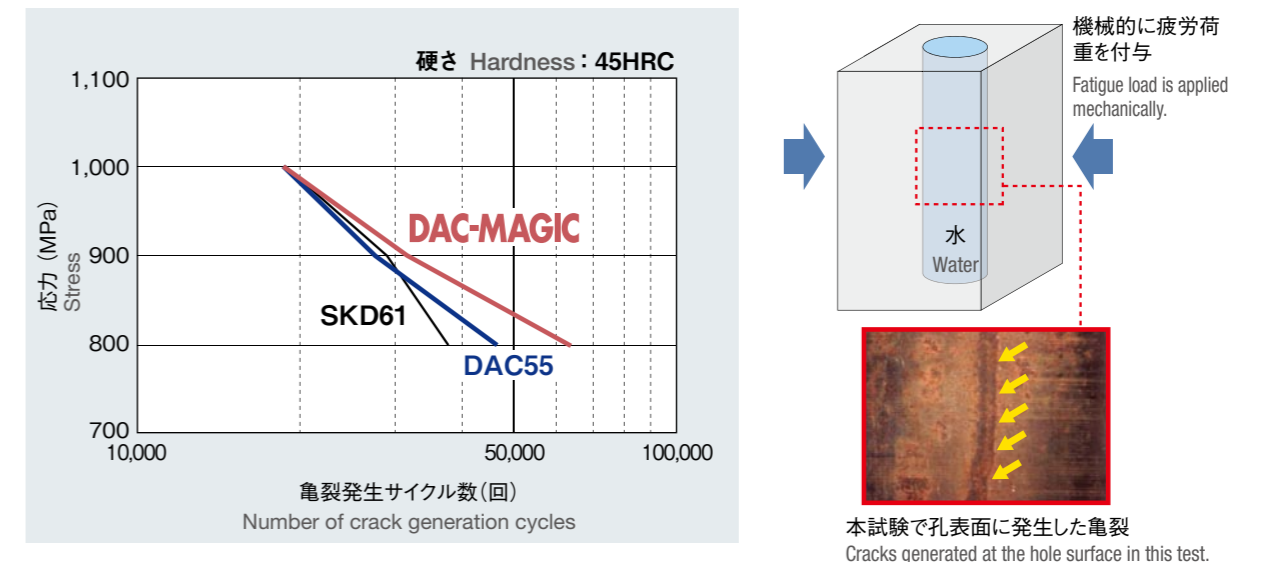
硬さ Hardness：45HRC

1,100
1,000
900
800
700

応力（MPa）
Stress

DAC-MAGIC
SKD61
DAC55

10,000
50,000
100,000

亀裂発生サイクル数（回）
Number of crack generation cycles

機械的に疲労荷重を付与
Fatigue load is applied mechanically.

水
Water

本試験で孔表面に発生した亀裂
Cracks generated at the hole surface in this test.